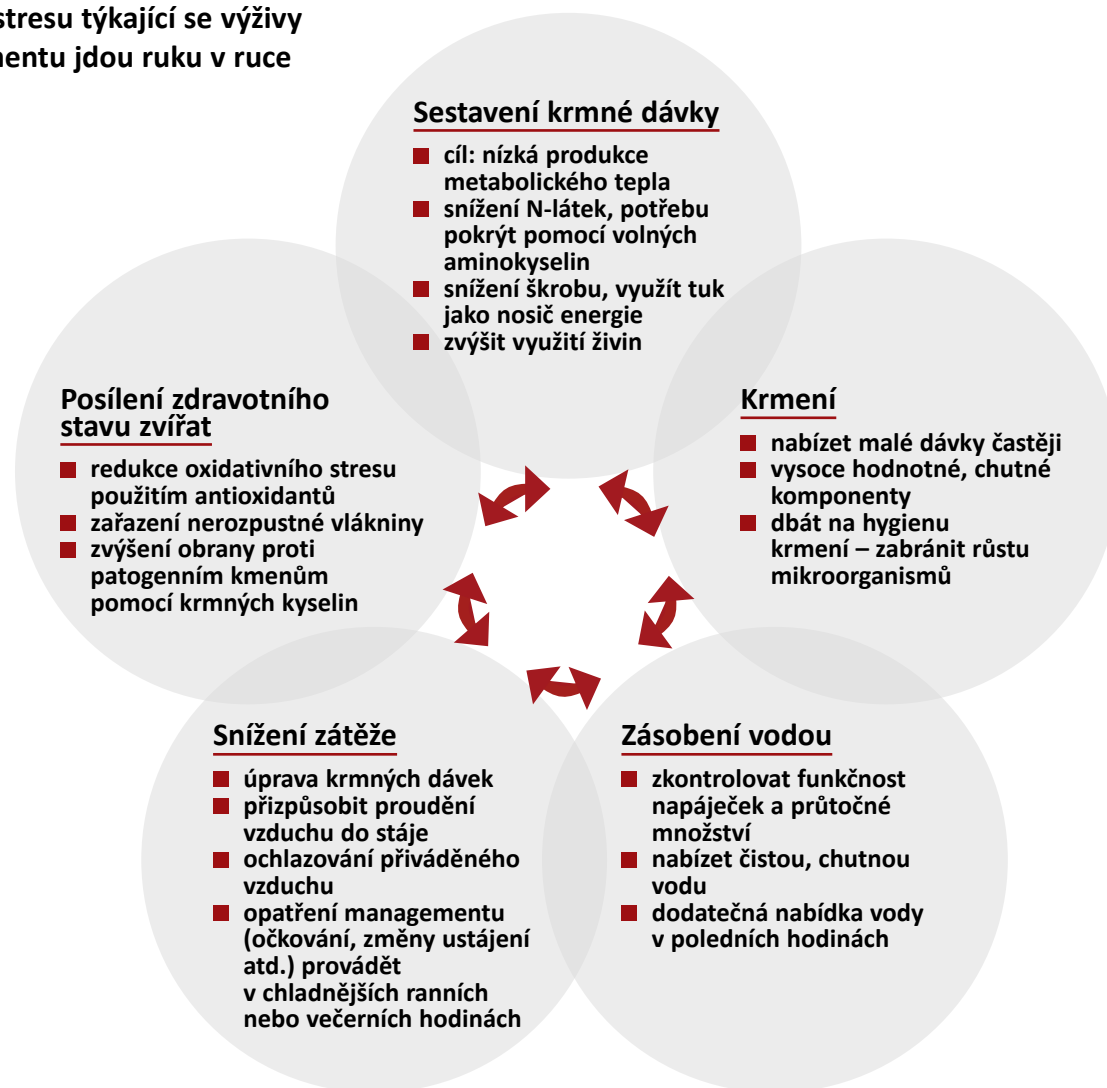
stresu týkající se výživy
mentu jdou ruku v ruce

Sestavení krmné dávky
- cíl: nízká produkce metabolického tepla
- snížení N-látek, potřebu pokrýt pomocí volných aminokyselin
- snížení škrobu, využít tuk jako nosič energie
- zvýšit využití živin

Krmení
- nabízet malé dávky častěji
- vysoce hodnotné, chutné komponenty
- dbát na hygienu krmení – zabránit růstu mikroorganismů

Zásobení vodou
- zkontrolovat funkčnost napáječek a průtočné množství
- nabízet čistou, chutnou vodu
- dodatečná nabídka vody v poledních hodinách

Snížení zátěže
- úprava krmných dávek
- přizpůsobit proudění vzduchu do stáje
- ochlazování přiváděného vzduchu
- opatření managementu (očkování, změny ustájení atd.) provádět v chladnějších ranních nebo večerních hodinách

Posílení zdravotního stavu zvířat
- redukce oxidativního stresu použitím antioxidantů
- zařazení nerozpustné vlákniny
- zvýšení obrany proti patogenním kmenům pomocí krmných kyselin